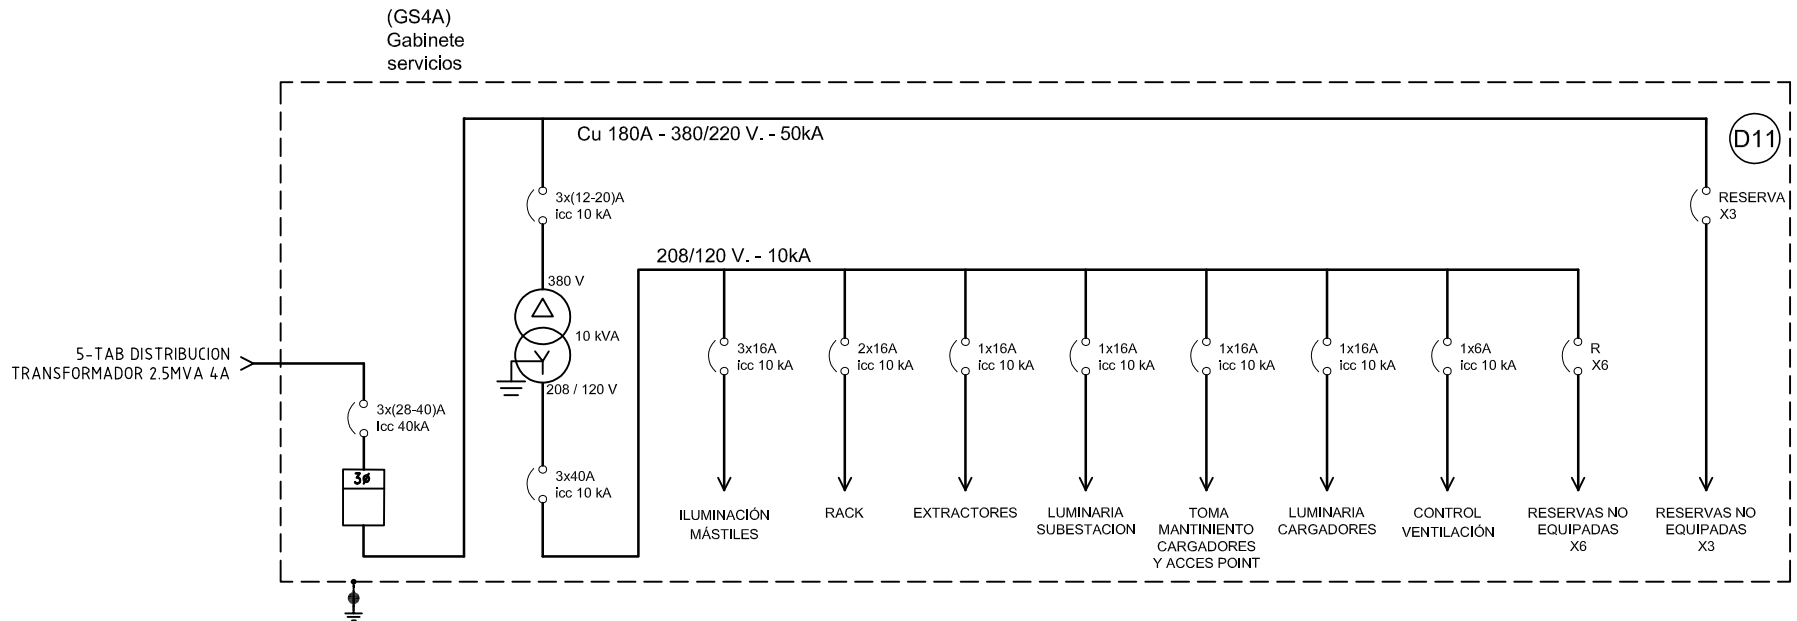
(GS4A)
Gabinete
servicios

Cu 180A - 380/220 V. - 50kA

D11

3x(12-20)A
icc 10 kA

RESERVA
X3

208/120 V. - 10kA

380 V

10 kVA

208 / 120 V

5-TAB DISTRIBUCION
TRANSFORMADOR 2.5MVA 4A

3x(28-40)A
Icc 40kA

3ø

3x40A
icc 10 kA

3x16A
icc 10 kA

2x16A
icc 10 kA

1x16A
icc 10 kA

1x16A
icc 10 kA

1x16A
icc 10 kA

1x16A
icc 10 kA

1x6A
icc 10 kA

R
X6

ILUMINACIÓN
MÁSTILES

RACK

EXTRACTORES

LUMINARIA
SUBESTACION

TOMA
MANTINIENTO
CARGADORES
Y ACCES POINT

LUMINARIA
CARGADORES

CONTROL
VENTILACIÓN

RESERVAS NO
EQUIPADAS
X6

RESERVAS NO
EQUIPADAS
X3